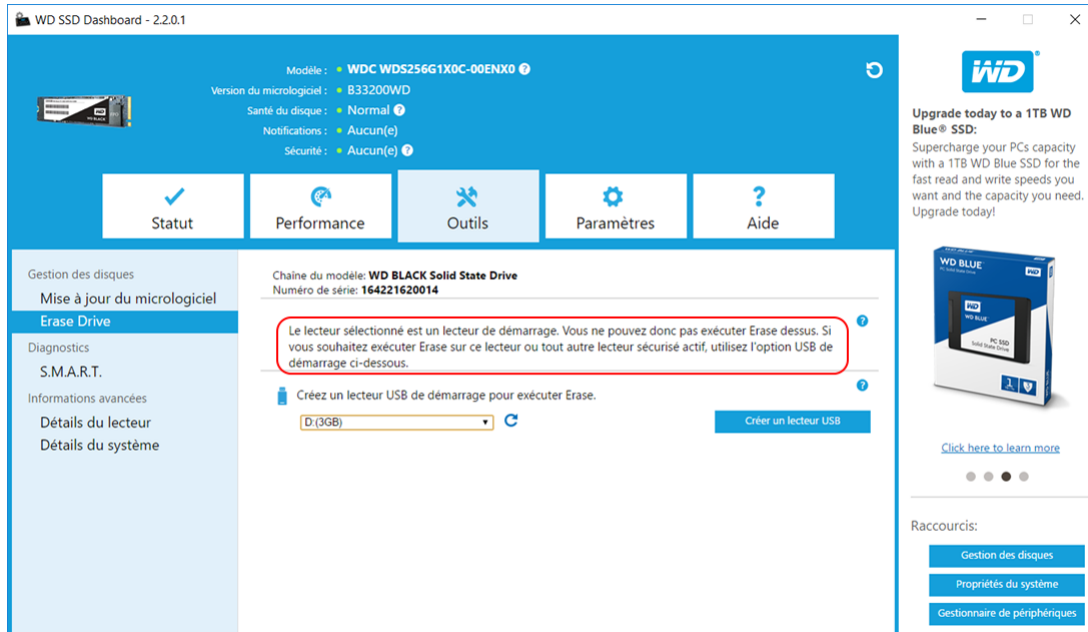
WD SSD Dashboard - 2.2.0.1

Modèle : WDC WDS256G1X0C-00ENX0
Version du micrologiciel : B33200WD
Santé du disque : Normal
Notifications : Aucun(e)
Sécurité : Aucun(e)

Statut
Performance
Outils
Paramètres
Aide

Gestion des disques
Mise à jour du micrologiciel
Erase Drive
Diagnostics
S.M.A.R.T.
Informations avancées
Détails du lecteur
Détails du système

Chaîne du modèle: WD BLACK Solid State Drive
Numéro de série: 164221620014

Le lecteur sélectionné est un lecteur de démarrage. Vous ne pouvez donc pas exécuter Erase dessus. Si vous souhaitez exécuter Erase sur ce lecteur ou tout autre lecteur sécurisé actif, utilisez l'option USB de démarrage ci-dessous.

Créez un lecteur USB de démarrage pour exécuter Erase.

D:(3GB)

Créer un lecteur USB

WD

Upgrade today to a 1TB WD Blue® SSD:
Supercharge your PCs capacity with a 1TB WD Blue SSD for the fast read and write speeds you want and the capacity you need. Upgrade today!

WD BLUE
PC SSD
Solid State Drive

Click here to learn more

Raccourcis:
Gestion des disques
Propriétés du système
Gestionnaire de périphériques